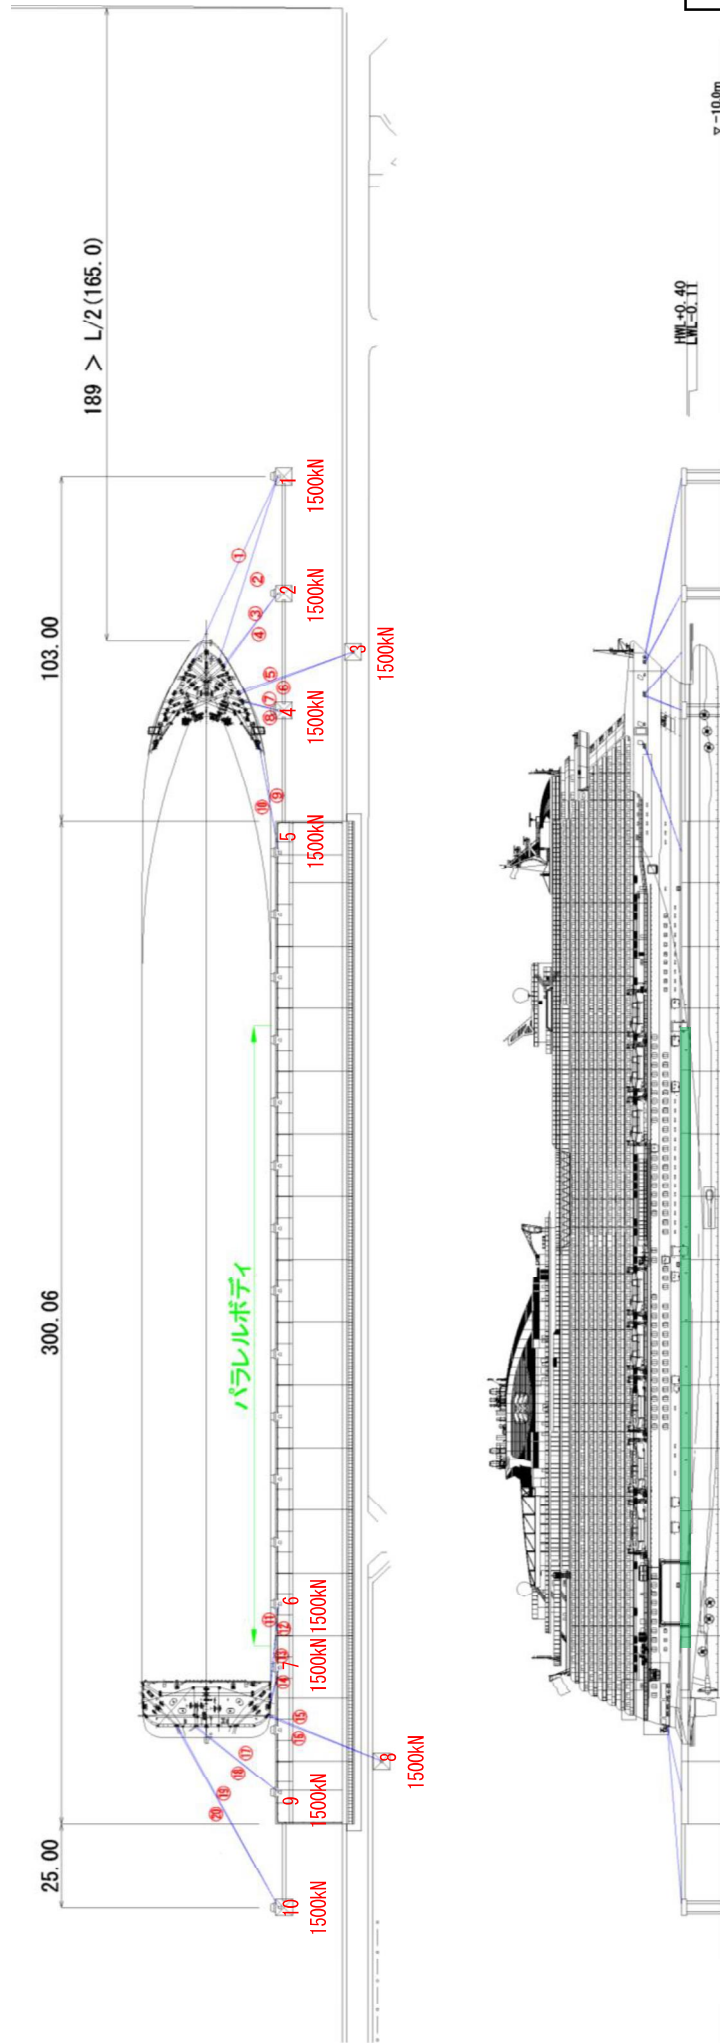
189 > L/2(165.0)

103.00

300.06

25.00

パラレルボディ

1 1500kN
2 1500kN
3 1500kN
4 1500kN
5 1500kN
6 1500kN
7 1500kN
8 1500kN
9 1500kN
10 1500kN

①
②
③
④
⑤
⑥
⑦
⑧
⑨
⑩
⑪
⑫
⑬
⑭
⑮
⑯
⑰
⑱
⑲
⑳

HWL+0.40
LWL-0.11

▽-10.0m